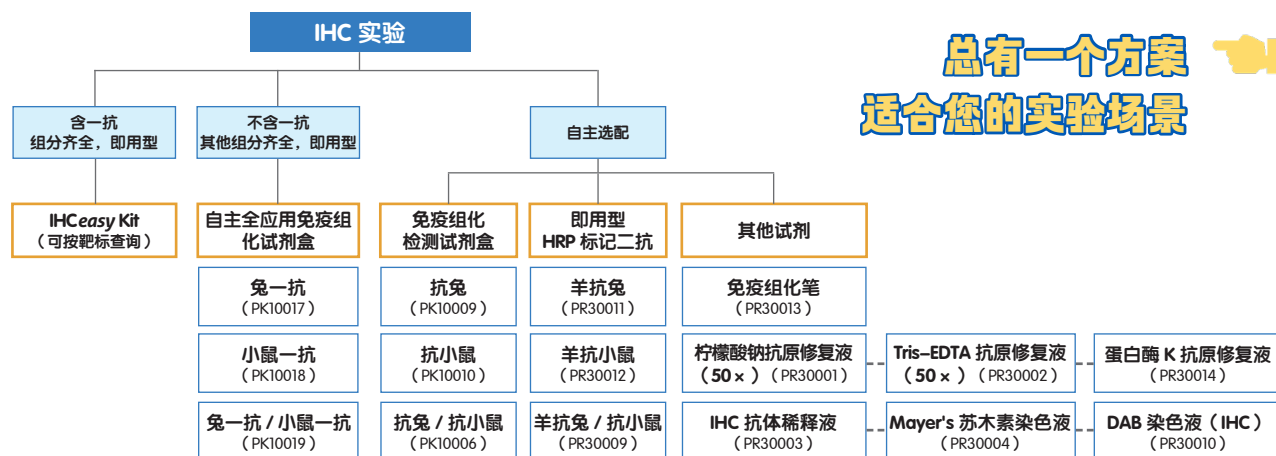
IHC 实验

总有一个方案
适合您的实验场景

含一抗
组分齐全，即用型

不含一抗
其他组分齐全，即用型

自主选配

IHCeasy Kit
（可按靶标查询）

自主全应用免疫组化试剂盒

免疫组化检测试剂盒

即用型
HRP 标记二抗

其他试剂

兔一抗
（PK10017）

抗兔
（PK10009）

羊抗兔
（PR30011）

免疫组化笔
（PR30013）

小鼠一抗
（PK10018）

抗小鼠
（PK10010）

羊抗小鼠
（PR30012）

柠檬酸钠抗原修复液（50×）（PR30001）

Tris-EDTA 抗原修复液（50×）（PR30002）

蛋白酶 K 抗原修复液
（PR30014）

兔一抗 / 小鼠一抗
（PK10019）

抗兔 / 抗小鼠
（PK10006）

羊抗兔 / 抗小鼠
（PR30009）

IHC 抗体稀释液
（PR30003）

Mayer's 苏木素染色液
（PR30004）

DAB 染色液（IHC）
（PR30010）